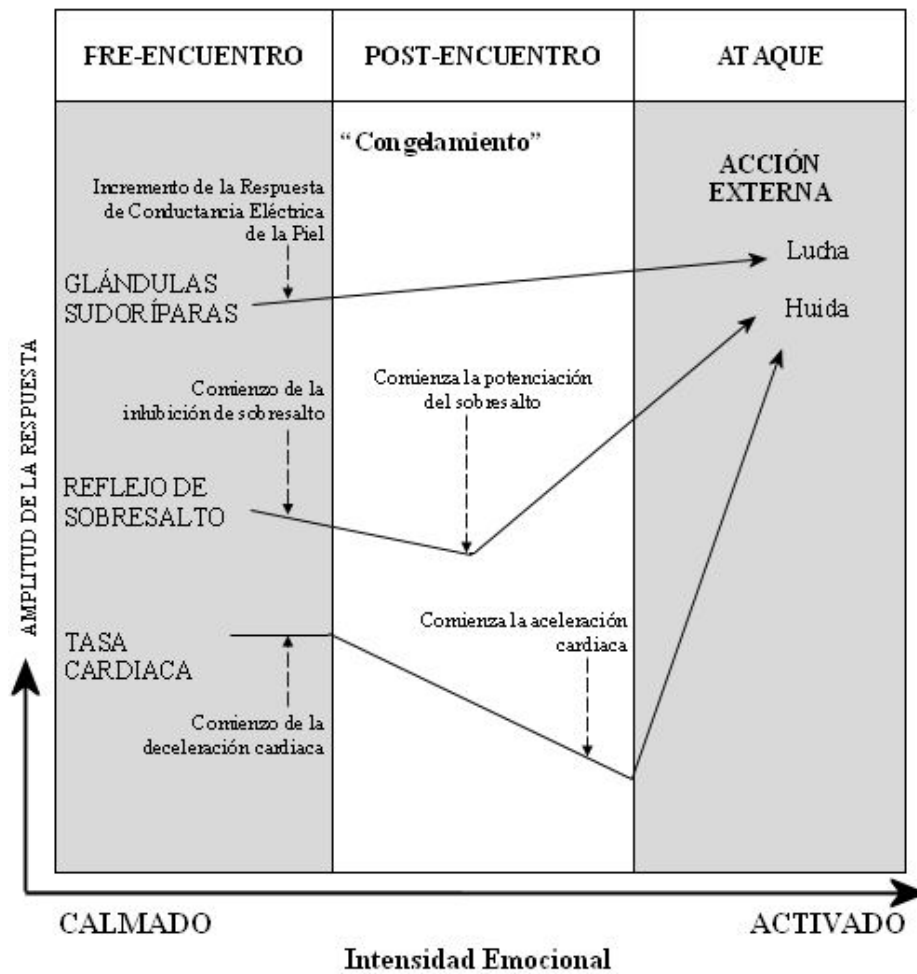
FRE-ENCUENTRO

POST-ENCUENTRO

AT AQUE

"Congelamiento"

ACCIÓN EXTERNA

Incremento de la Respuesta de Conductancia Eléctrica de la Piel

GLÁNDULAS SUDORÍPARAS

Lucha

Huida

AMPLITUD DE LA RESPUESTA

Comienzo de la inhubición de sobresalto

Comienza la potenciación del sobresalto

REFLEJO DE SOBRESALTO

Comienza la aceleración cardiaca

TASA CARDIACA

Comienzo de la deceleración cardiaca

CALMADO

ACTIVADO

Intensidad Emocional